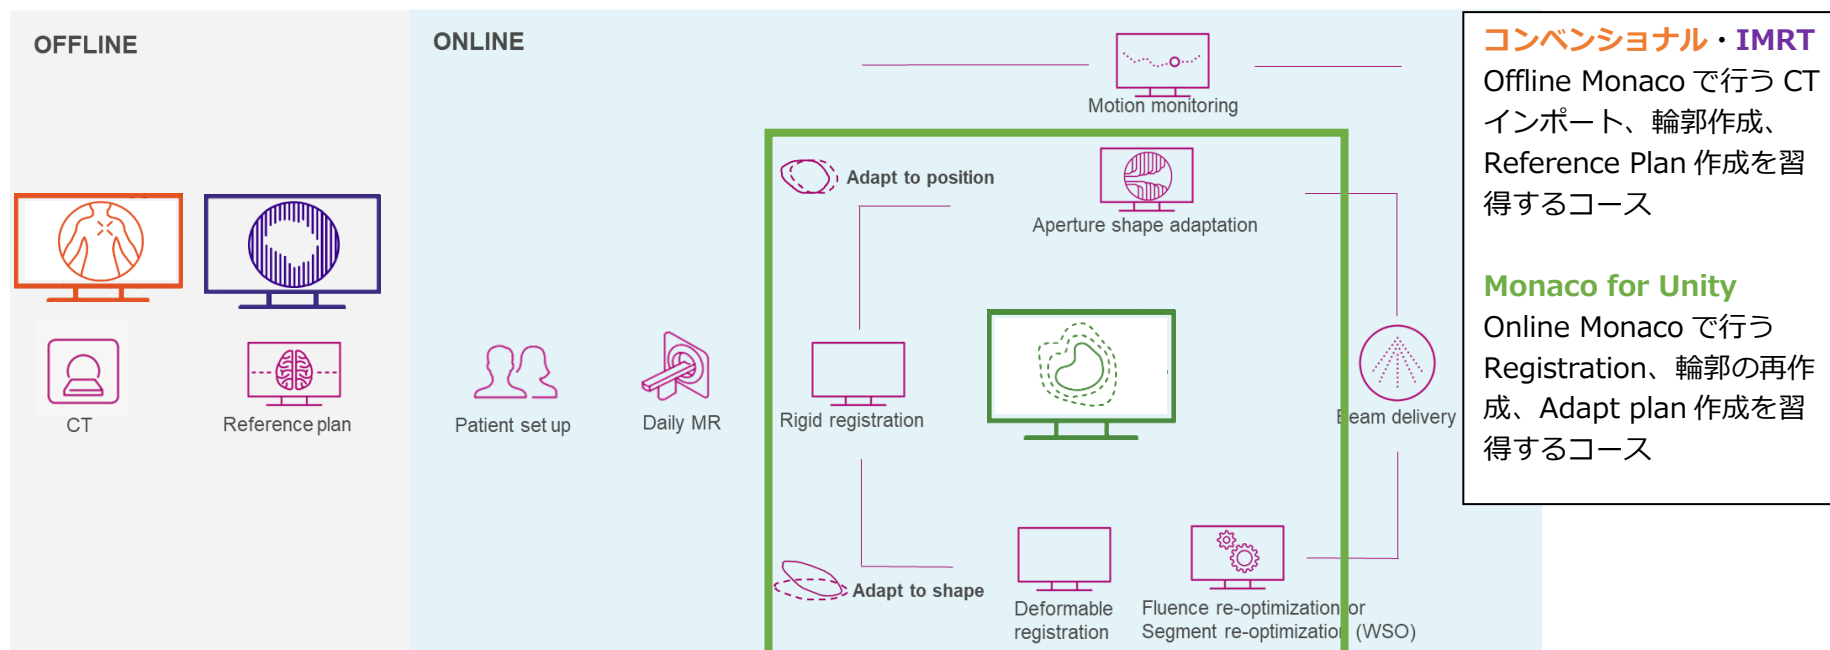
OFFLINE

CT

Reference plan

ONLINE

Motion monitoring

Adapt to position

Aperture shape adaptation

Patient set up

Daily MR

Rigid registration

Beam delivery

Adapt to shape

Deformable registration

Fluence re-optimization or Segment re-optimization (WSO)

コンベンショナル・IMRT
Offline Monaco で行う CT インポート、輪郭作成、Reference Plan 作成を習得するコース

Monaco for Unity
Online Monaco で行う Registration、輪郭の再作成、Adapt plan 作成を習得するコース